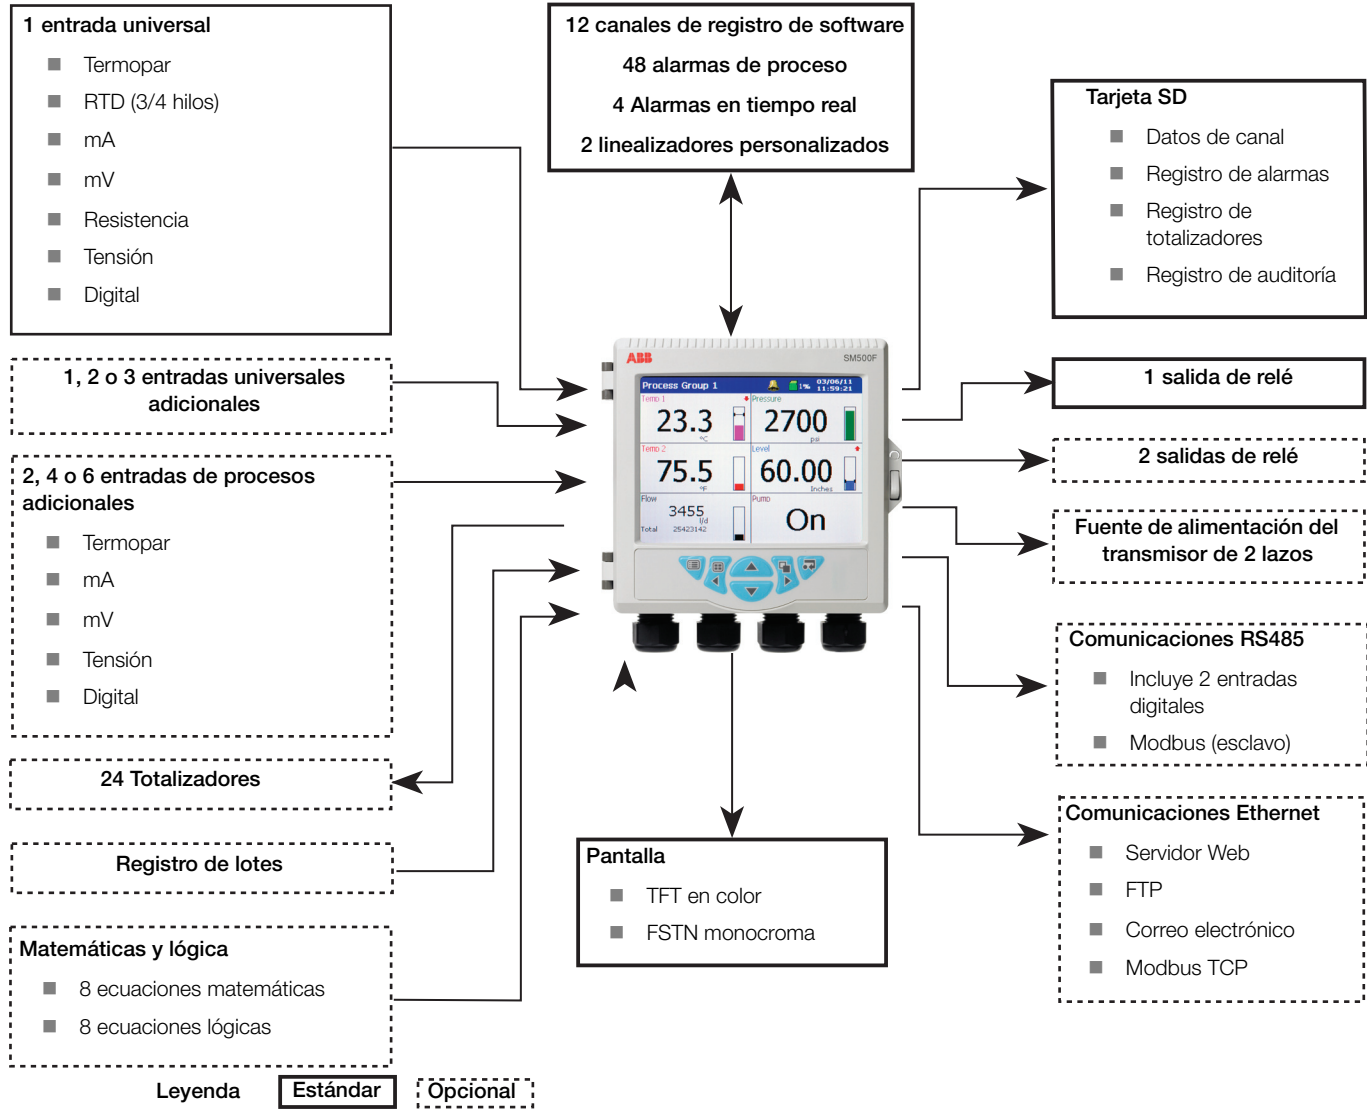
1 entrada universal
- Termopar
- RTD (3/4 hilos)
- mA
- mV
- Resistencia
- Tensión
- Digital

12 canales de registro de software
48 alarmas de proceso
4 Alarmas en tiempo real
2 linealizadores personalizados

Tarjeta SD
- Datos de canal
- Registro de alarmas
- Registro de totalizadores
- Registro de auditoría

1, 2 o 3 entradas universales adicionales

2, 4 o 6 entradas de procesos adicionales
- Termopar
- mA
- mV
- Tensión
- Digital

ABB SM500F
Process Group 1 03/06/11 11:59:21
Temp 1 23.3 °C
Pressure 2700 psi
Temp 2 75.5 °F
Level 60.00 Inches
Flow 3455 l/d Total 25423142
Pump On

1 salida de relé

2 salidas de relé

Fuente de alimentación del transmisor de 2 lazos

Comunicaciones RS485
- Incluye 2 entradas digitales
- Modbus (esclavo)

24 Totalizadores

Registro de lotes

Pantalla
- TFT en color
- FSTN monocroma

Comunicaciones Ethernet
- Servidor Web
- FTP
- Correo electrónico
- Modbus TCP

Matemáticas y lógica
- 8 ecuaciones matemáticas
- 8 ecuaciones lógicas

Leyenda Estándar Opcional